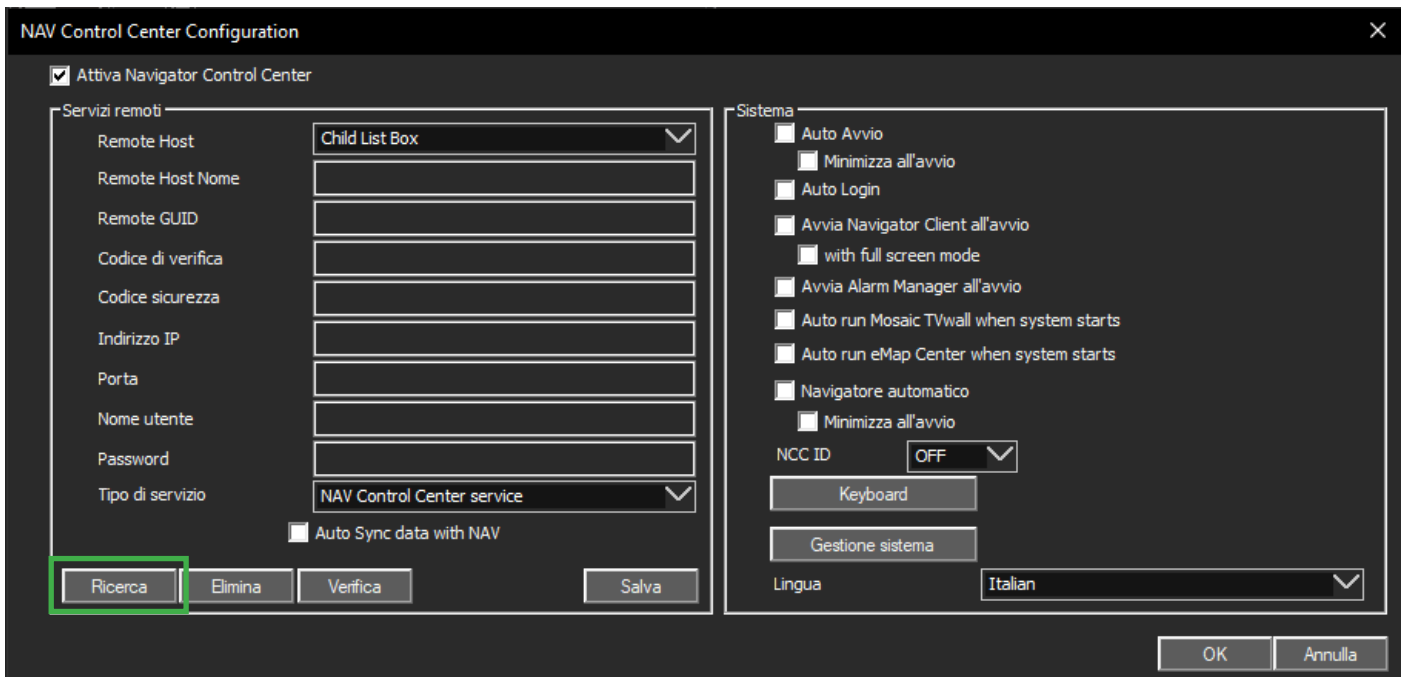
NAV Control Center Configuration
×

Attiva Navigator Control Center

Servizi remoti
Remote Host
Child List Box
Remote Host Nome
Remote GUID
Codice di verifica
Codice sicurezza
Indirizzo IP
Porta
Nome utente
Password
Tipo di servizio
NAV Control Center service
Auto Sync data with NAV
Ricerca
Elimina
Verifica
Salva

Sistema
Auto Avvio
Minimizza all'avvio
Auto Login
Avvia Navigator Client all'avvio
with full screen mode
Avvia Alarm Manager all'avvio
Auto run Mosaic TVwall when system starts
Auto run eMap Center when system starts
Navigatore automatico
Minimizza all'avvio
NCC ID
OFF
Keyboard
Gestione sistema
Lingua
Italian

OK
Annulla